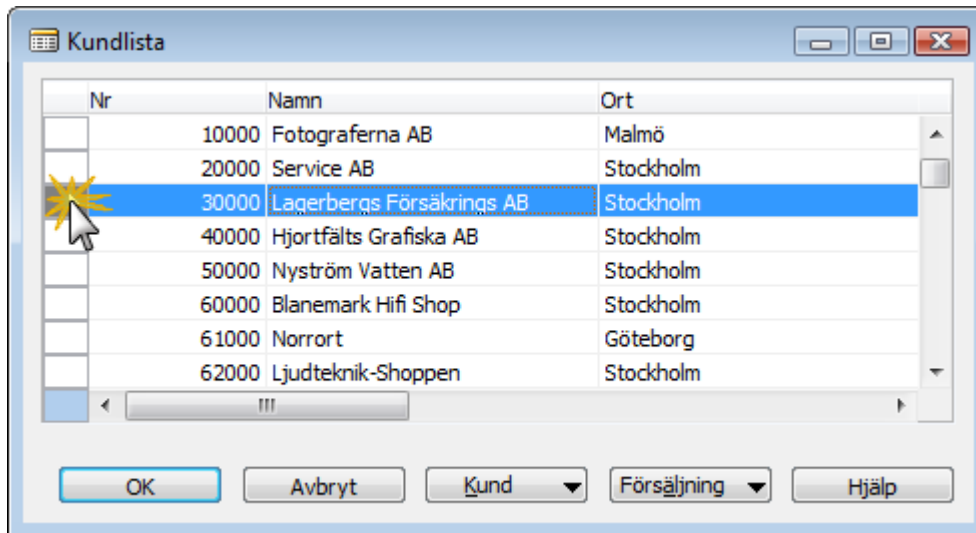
Kundlista

| Nr | Namn | Ort |
|---|---|---|
| 10000 | Fotograferna AB | Malmö |
| 20000 | Service AB | Stockholm |
| 30000 | Lagerbergs Försäkrings AB | Stockholm |
| 40000 | Hjortfälts Grafiska AB | Stockholm |
| 50000 | Nyström Vatten AB | Stockholm |
| 60000 | Blanemark Hifi Shop | Stockholm |
| 61000 | Norrort | Göteborg |
| 62000 | Ljudteknik-Shoppen | Stockholm |

OK Avbryt Kund Försäljning Hjälp